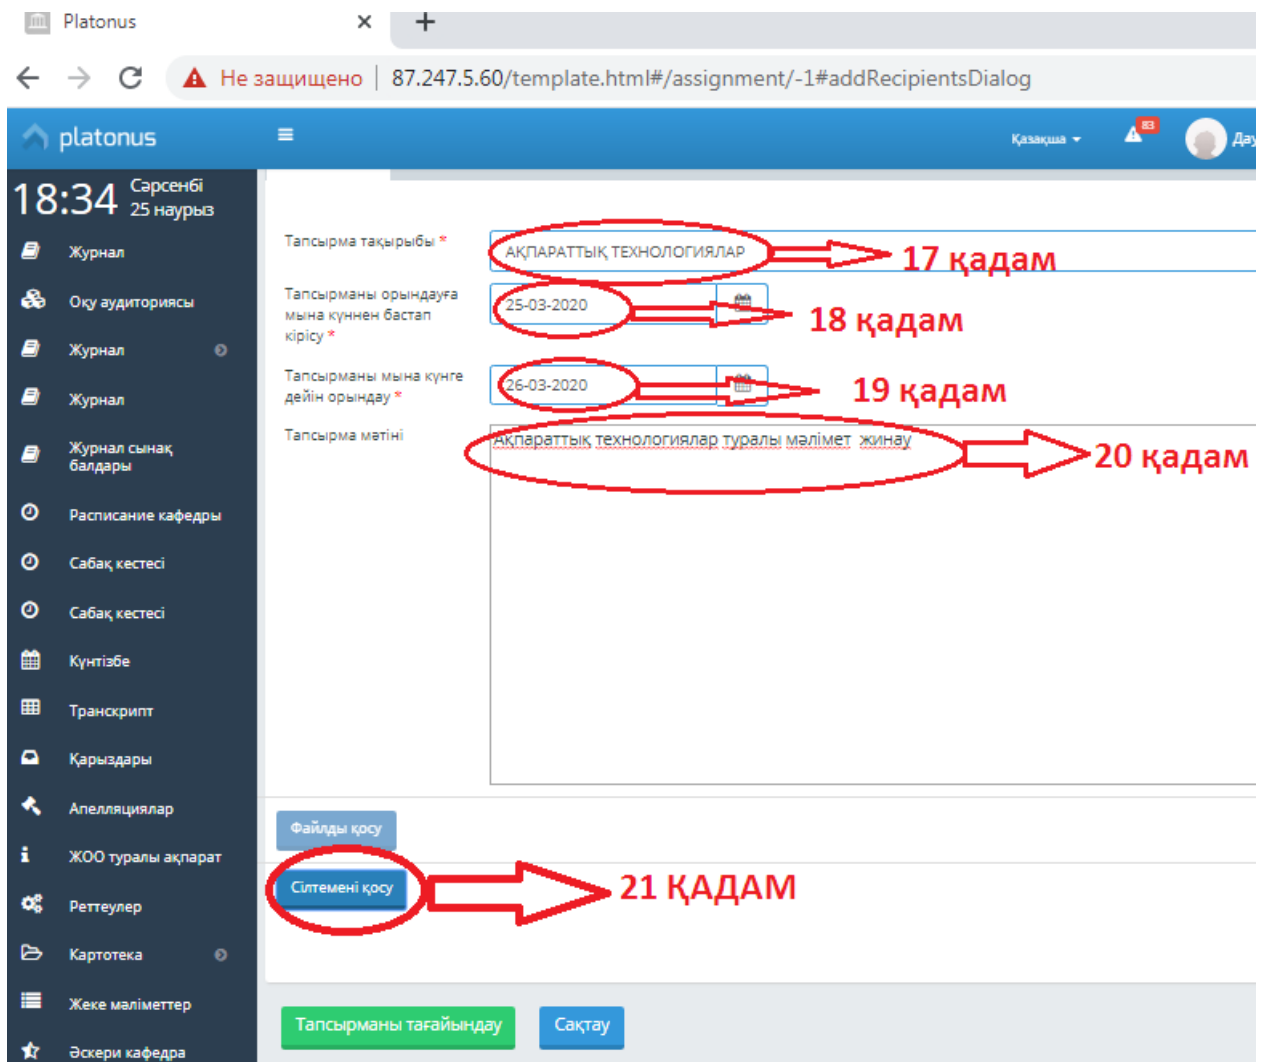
Platonus ×
+
Не защищено | 87.247.5.60/template.html#/assignment/-1#addRecipientsDialog

platonus
Қазақша
83
Дау

18:34 Сәрсенбі 25 наурыз

Журнал
Оқу аудиториясы
Журнал
Журнал
Журнал сынақ балдары
Расписание кафедры
Сабақ кестесі
Сабақ кестесі
Күнтізбе
Транскрипт
Қарыздары
Апелляциялар
ЖОО туралы ақпарат
Реттеулер
Картотека
Жеке мәліметтер
Әскери кафедра

Тапсырма тақырыбы *
АҚПАРАТТЫҚ ТЕХНОЛОГИЯЛАР
17 қадам

Тапсырманы орындауға мына күннен бастап кірісу *
25-03-2020
18 қадам

Тапсырманы мына күнге дейін орындау *
26-03-2020
19 қадам

Тапсырма мәтіні
Ақпараттық технологиялар туралы мәлімет жинау
20 қадам

Файлды қосу

Сілтемені қосу
21 ҚАДАМ

Тапсырманы тағайындау
Сақтау